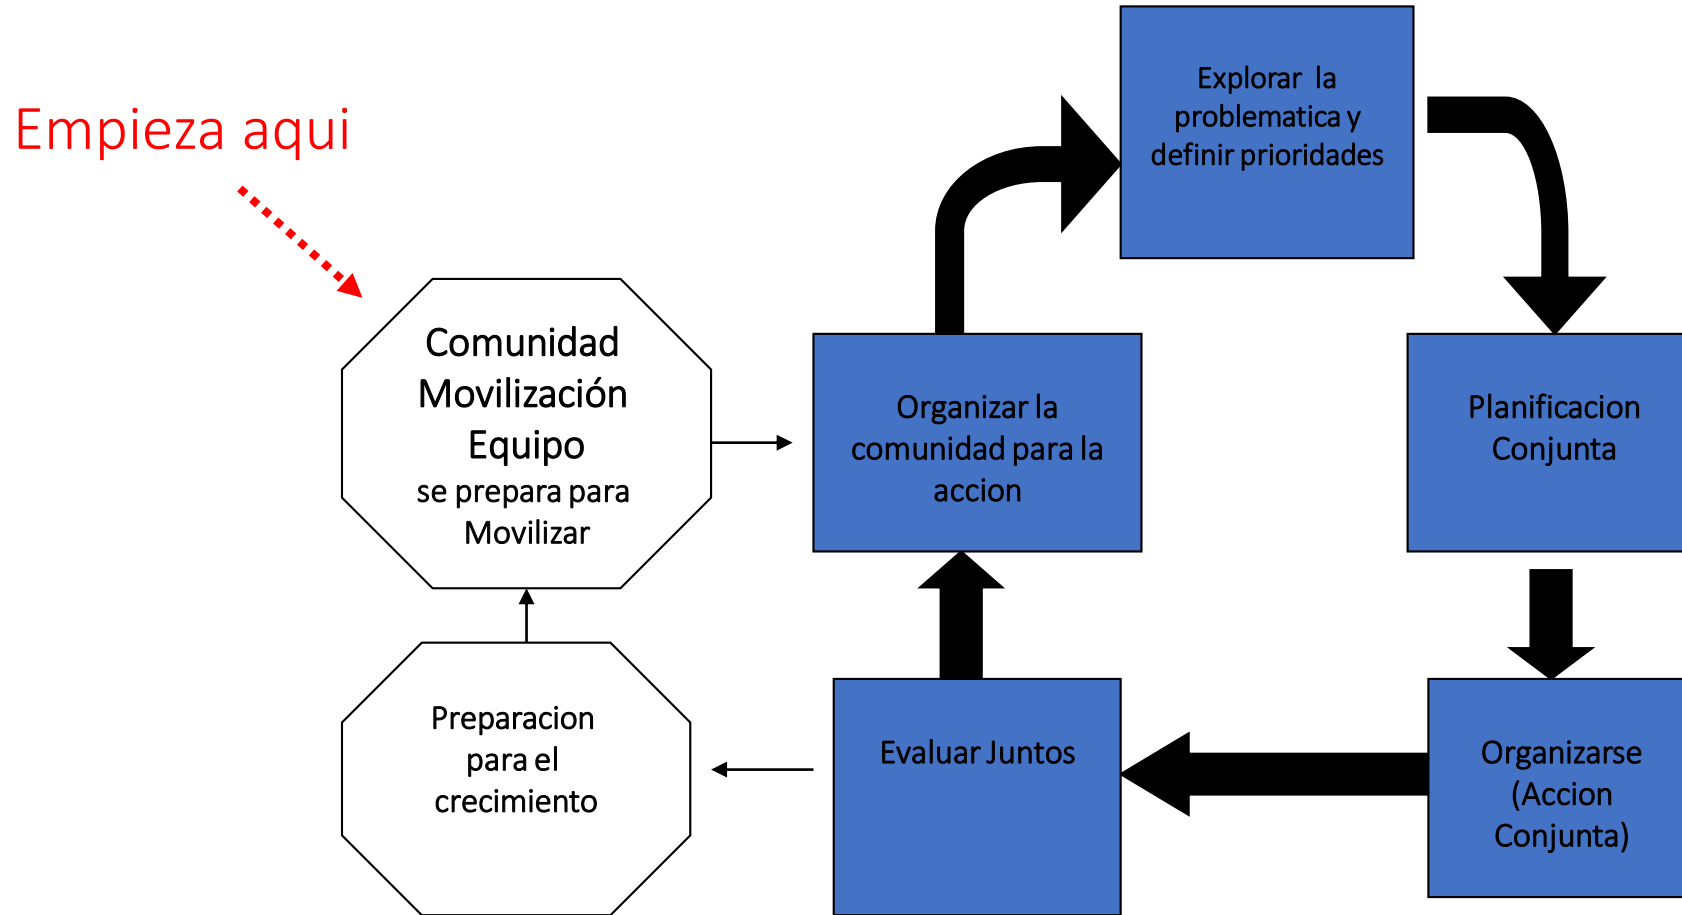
Empieza aqui

Comunidad Movilización Equipo
se prepara para Movilizar

Organizar la comunidad para la accion

Explorar la problematica y definir prioridades

Planificacion Conjunta

Organizarse (Accion Conjunta)

Evaluar Juntos

Preparacion para el crecimiento